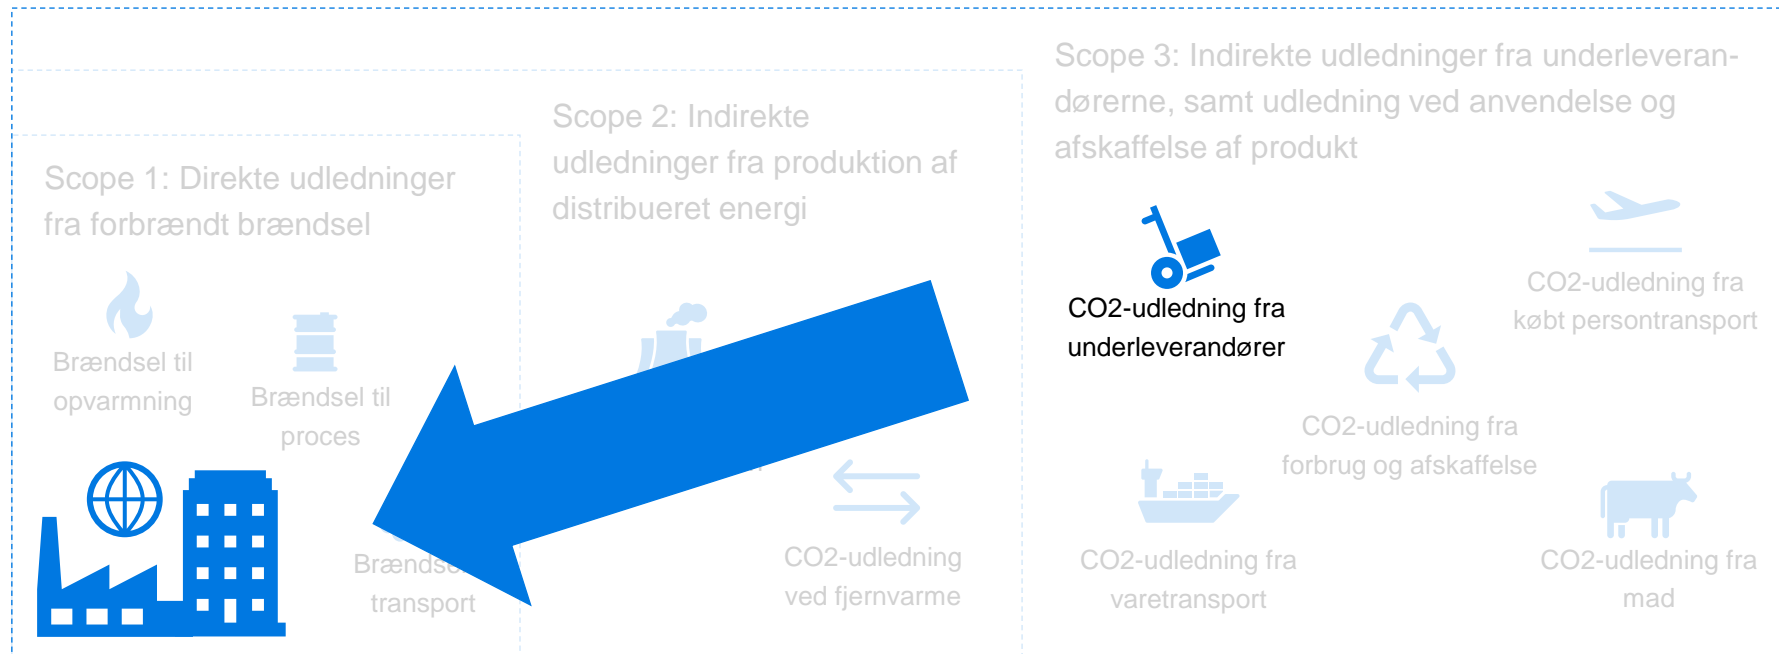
Scope 3: Indirekte udledninger fra underleverandørerne, samt udledning ved anvendelse og afskaffelse af produkt

Scope 2: Indirekte udledninger fra produktion af distribueret energi

Scope 1: Direkte udledninger fra forbrændt brændsel

Brændsel til opvarmning

Brændsel til proces

Brændsel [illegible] transport

CO2-udledning ved fjernvarme

CO2-udledning fra underleverandører

CO2-udledning fra købt persontransport

CO2-udledning fra forbrug og afskaffelse

CO2-udledning fra varetransport

CO2-udledning fra mad